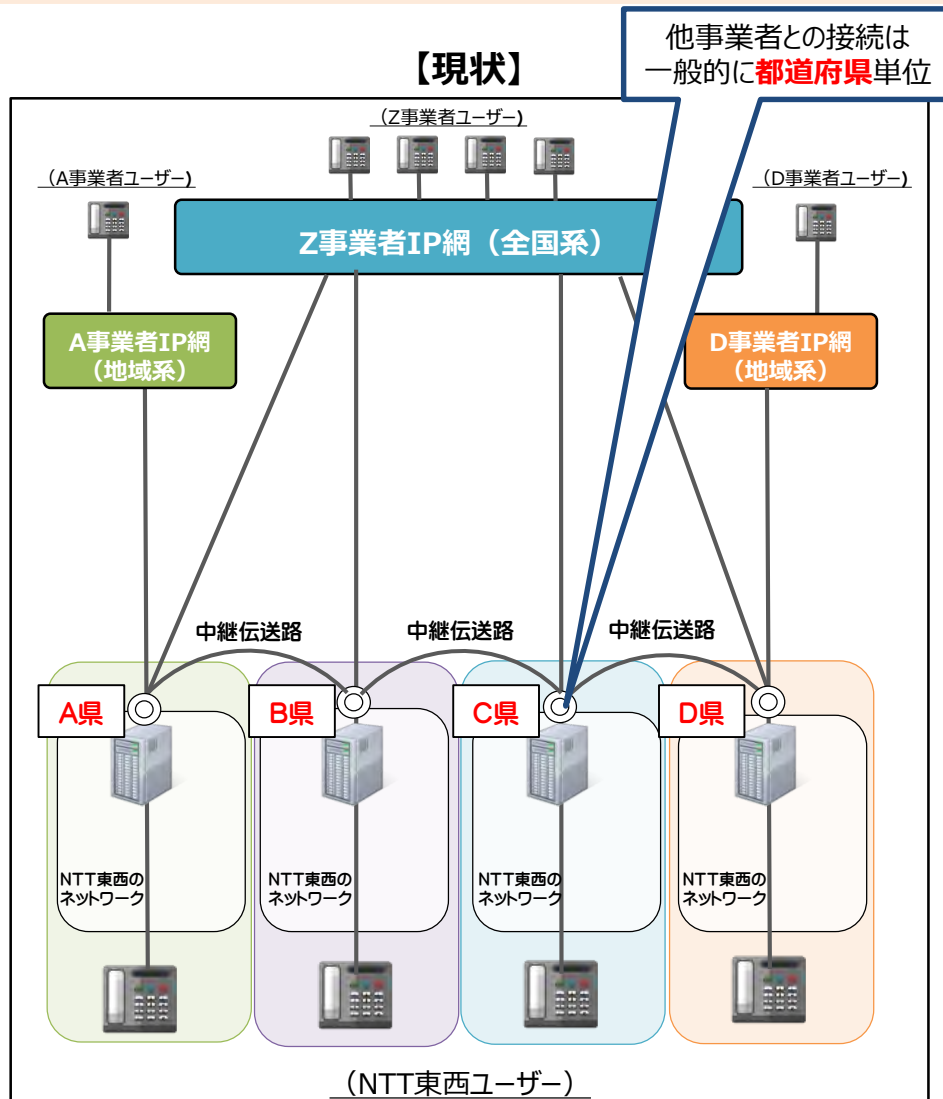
【現状】

他事業者との接続は一般的に都道府県単位

（Z事業者ユーザー）

（A事業者ユーザー）

（D事業者ユーザー）

Z事業者IP網（全国系）

A事業者IP網（地域系）

D事業者IP網（地域系）

中継伝送路

中継伝送路

中継伝送路

A県

B県

C県

D県

NTT東西のネットワーク

NTT東西のネットワーク

NTT東西のネットワーク

NTT東西のネットワーク

（NTT東西ユーザー）